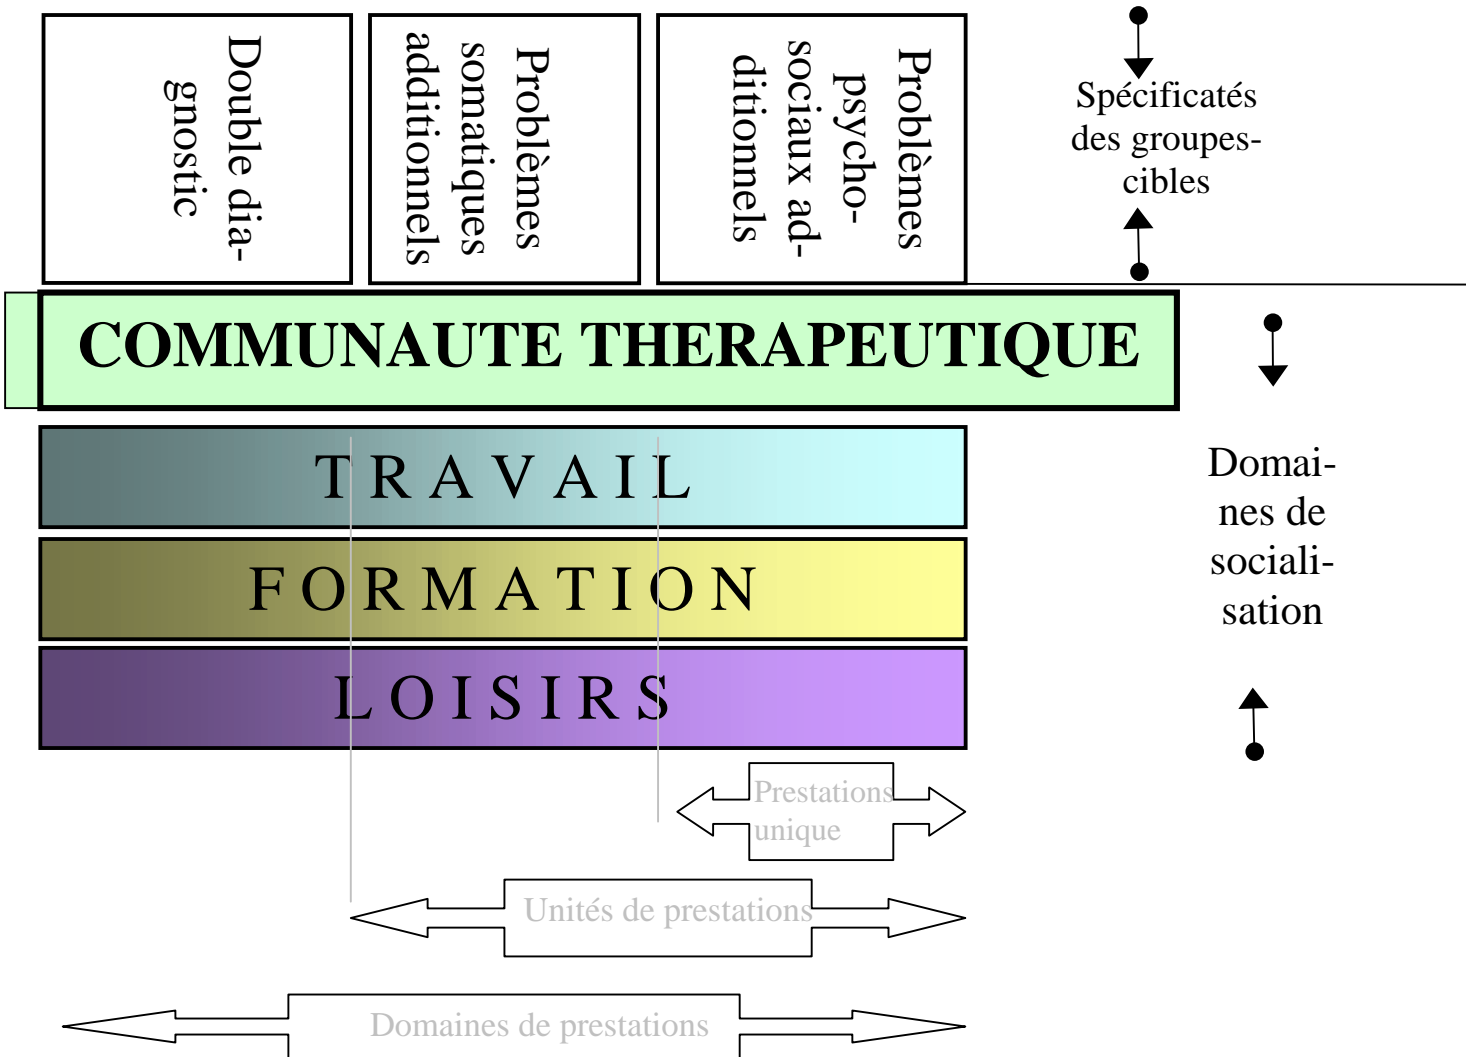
Double diagnostic

Problèmes somatiques additionnels

Problèmes psycho-sociaux additionnels

Spécificatés des groupes-cibles

COMMUNAUTE THERAPEUTIQUE

TRAVAIL

FORMATION

LOISIRS

Domaines de socialisation

Prestations unique

Unités de prestations

Domaines de prestations